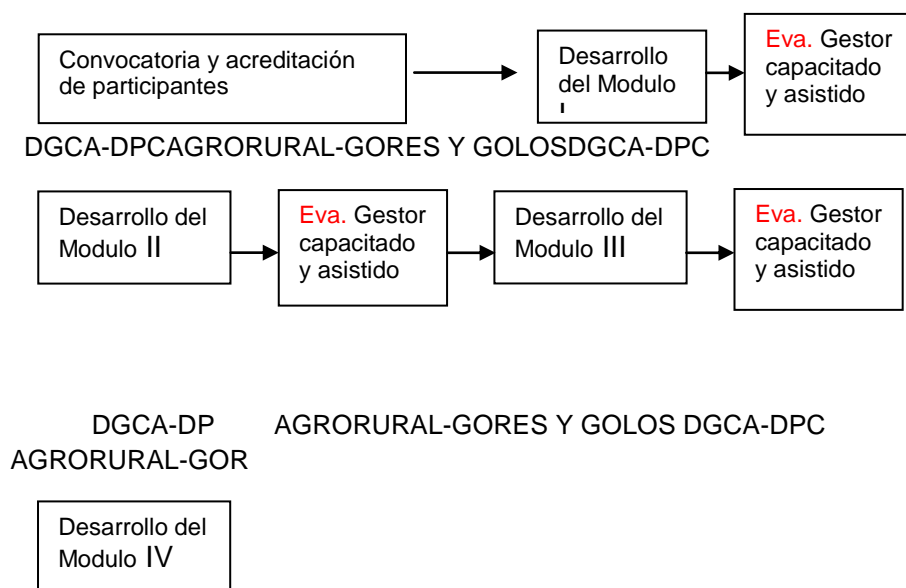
Convocatoria y acreditación de participantes

Desarrollo del Modulo I

Eva. Gestor capacitado y asistido

DGCA-DPCAGRORURAL-GORES Y GOLOSDGCA-DPC

Desarrollo del Modulo II

Eva. Gestor capacitado y asistido

Desarrollo del Modulo III

Eva. Gestor capacitado y asistido

DGCA-DP AGRORURAL-GORES Y GOLOS DGCA-DPC AGRORURAL-GOR

Desarrollo del Modulo IV